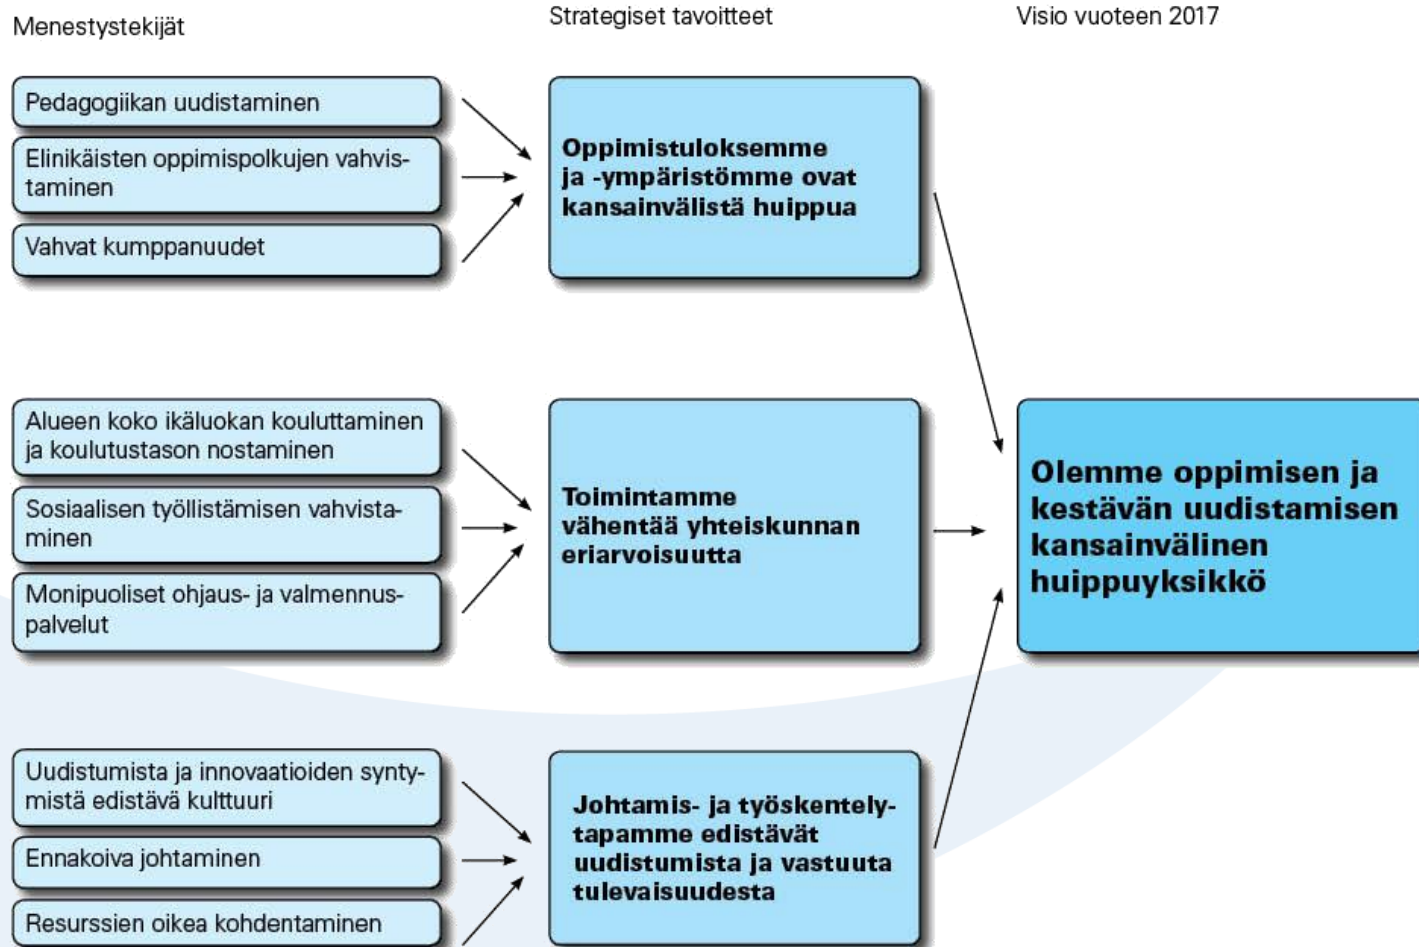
Menestystekijät

Strategiset tavoitteet

Visio vuoteen 2017

Pedagogiikan uudistaminen

Elinikäisten oppimispolkujen vahvistaminen

Vahvat kumppanuudet

Oppimistuloksemme ja -ympäristömme ovat kansainvälistä huippua

Alueen koko ikäluokan kouluttaminen ja koulutustason nostaminen

Sosiaalisen työllistämisen vahvistaminen

Monipuoliset ohjaus- ja valmennuspalvelut

Toimintamme vähentää yhteiskunnan eriarvoisuutta

Olemme oppimisen ja kestävän uudistamisen kansainvälinen huippuyksikkö

Uudistumista ja innovaatioiden syntymistä edistävä kulttuuri

Ennakoiva johtaminen

Resurssien oikea kohdentaminen

Johtamis- ja työskentelytapamme edistävät uudistumista ja vastuuta tulevaisuudesta